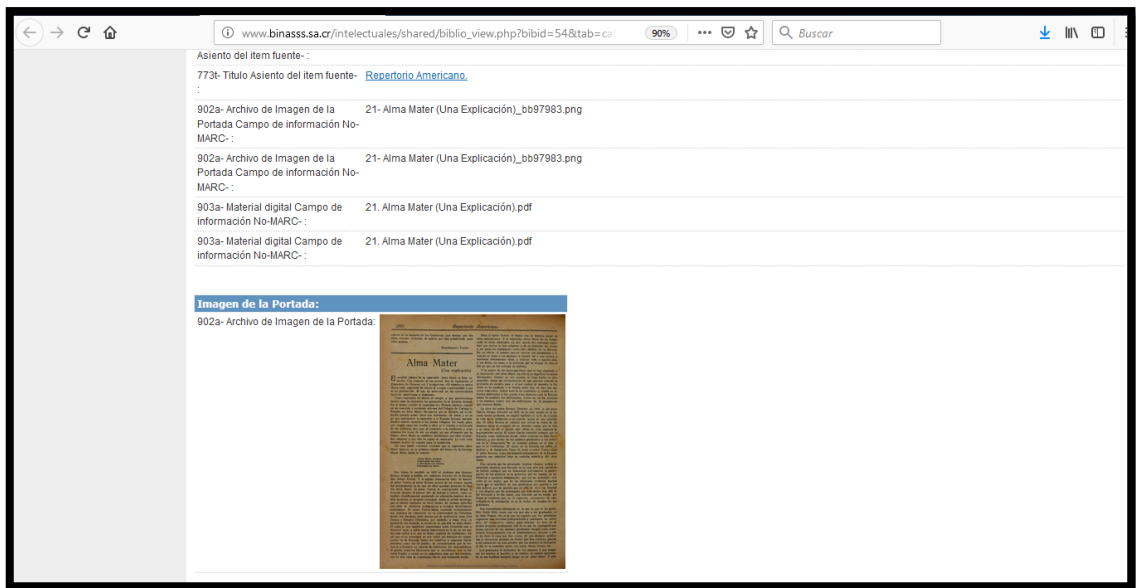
www.binasss.sa.cr/intelectuales/shared/biblio_view.php?bibid=54&tab=ca

90%

Buscar

Asiento del ítem fuente- :

773t- Título Asiento del ítem fuente- : Repertorio Americano.

902a- Archivo de Imagen de la Portada Campo de información No-MARC- : 21- Alma Mater (Una Explicación)_bb97983.png

902a- Archivo de Imagen de la Portada Campo de información No-MARC- : 21- Alma Mater (Una Explicación)_bb97983.png

903a- Material digital Campo de información No-MARC- : 21. Alma Mater (Una Explicación).pdf

903a- Material digital Campo de información No-MARC- : 21. Alma Mater (Una Explicación).pdf

Imagen de la Portada:

902a- Archivo de Imagen de la Portada:

Repertorio Americano

Alma Mater

(Una explicación)

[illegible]